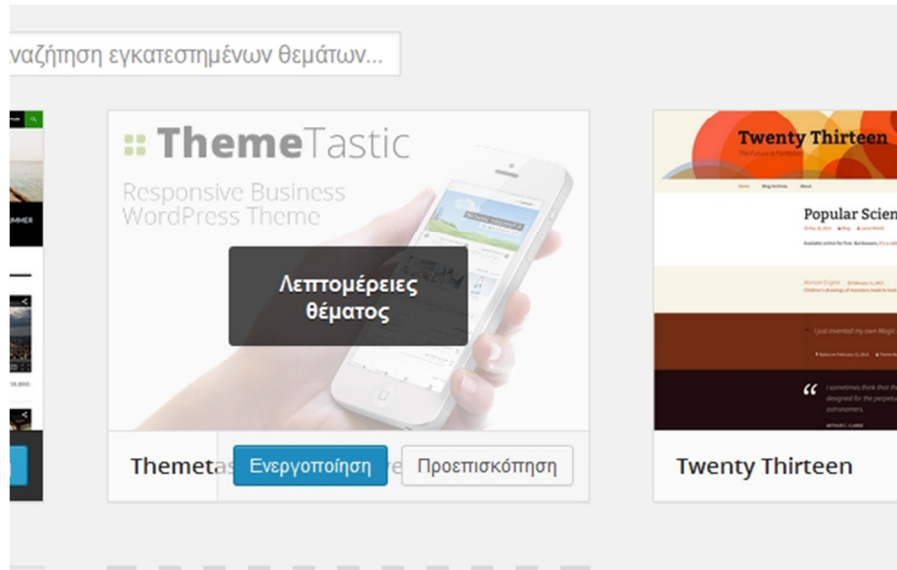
ναζήτηση εγκατεστημένων θεμάτων...

MMER

ThemeTastic

Responsive Business WordPress Theme

Λεπτομέρειες θέματος

Themetas

Ενεργοποίηση

Προεπισκόπηση

Twenty Thirteen

The Future is Fantastic

Popular Scien

I just invented my own Magic

"

Twenty Thirteen